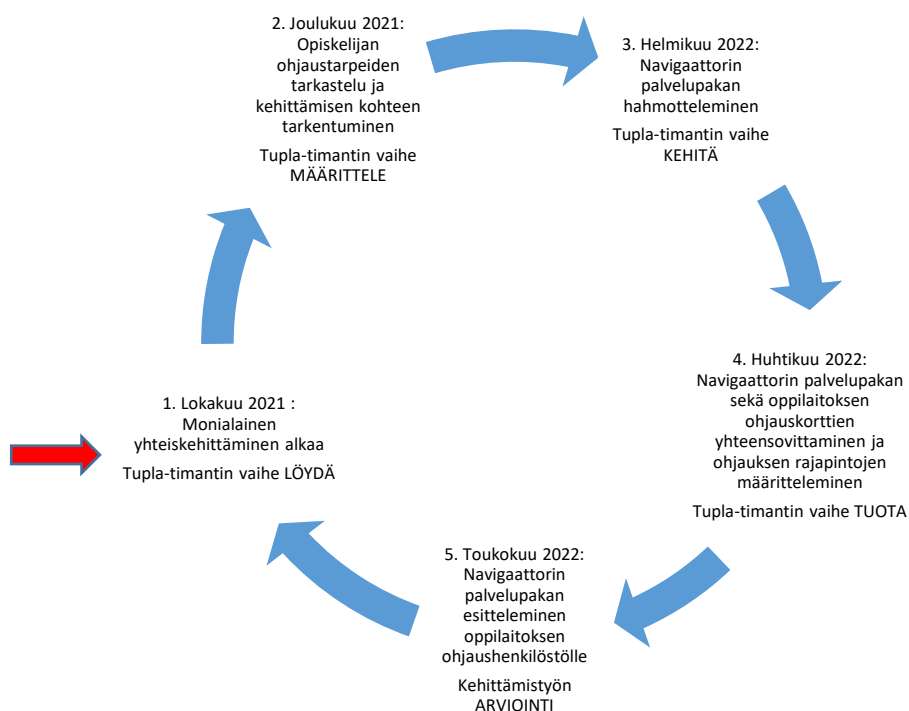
2. Joulukuu 2021:
Opiskelijan ohjaustarpeiden tarkastelu ja kehittämisen kohteen tarkentuminen

Tupla-timantin vaihe MÄÄRITTELE

3. Helmikuu 2022:
Navigaattorin palvelupakan hahmotteleminen

Tupla-timantin vaihe KEHITÄ

4. Huhtikuu 2022:
Navigaattorin palvelupakan sekä oppilaitoksen ohjauskorttien yhteensovittaminen ja ohjauksen rajapintojen määritteleminen

Tupla-timantin vaihe TUOTA

5. Toukokuu 2022:
Navigaattorin palvelupakan esitteleminen oppilaitoksen ohjaushenkilöstölle

Kehittämistyön ARVIOINTI

1. Lokakuu 2021 :
Monialainen yhteiskehittäminen alkaa

Tupla-timantin vaihe LÖYDÄ